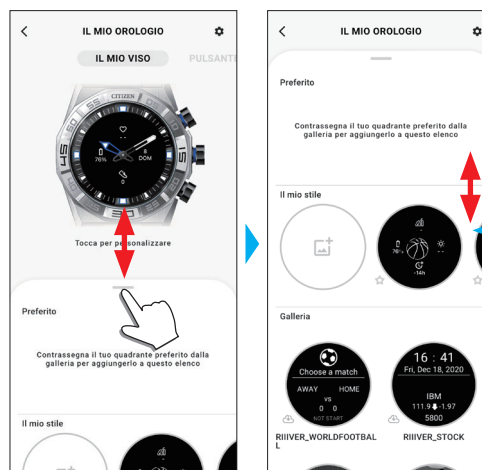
IL MIO OROLOGIO

IL MIO VISO PULSANTI

CITIZEN

76%

8 DOM

Tocca per personalizzare

Preferito

Contrassegna il tuo quadrante preferito dalla galleria per aggiungerlo a questo elenco

Il mio stile

IL MIO OROLOGIO

Preferito

Contrassegna il tuo quadrante preferito dalla galleria per aggiungerlo a questo elenco

Il mio stile

76%

-14h

Galleria

Choose a match

AWAY HOME

vs

0 0

NOT START

16 : 41

Fri, Dec 18, 2020

IBM

111.9 -1.97

5800

RIIIVER_WORLDFOOTBALL

RIIIVER_STOCK